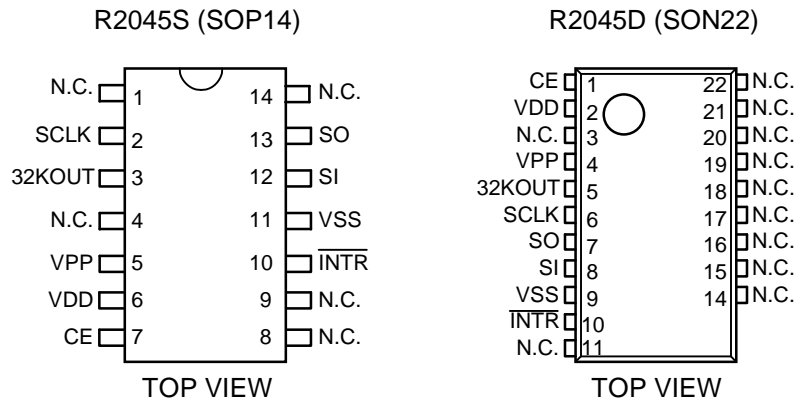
R2045S (SOP14)

N.C. 1
SCLK 2
32KOUT 3
N.C. 4
VPP 5
VDD 6
CE 7
14 N.C.
13 SO
12 SI
11 VSS
10 $\overline{\text{INTR}}$
9 N.C.
8 N.C.

TOP VIEW

R2045D (SON22)

CE 1
VDD 2
N.C. 3
VPP 4
32KOUT 5
SCLK 6
SO 7
SI 8
VSS 9
$\overline{\text{INTR}}$ 10
N.C. 11
22 N.C.
21 N.C.
20 N.C.
19 N.C.
18 N.C.
17 N.C.
16 N.C.
15 N.C.
14 N.C.

TOP VIEW